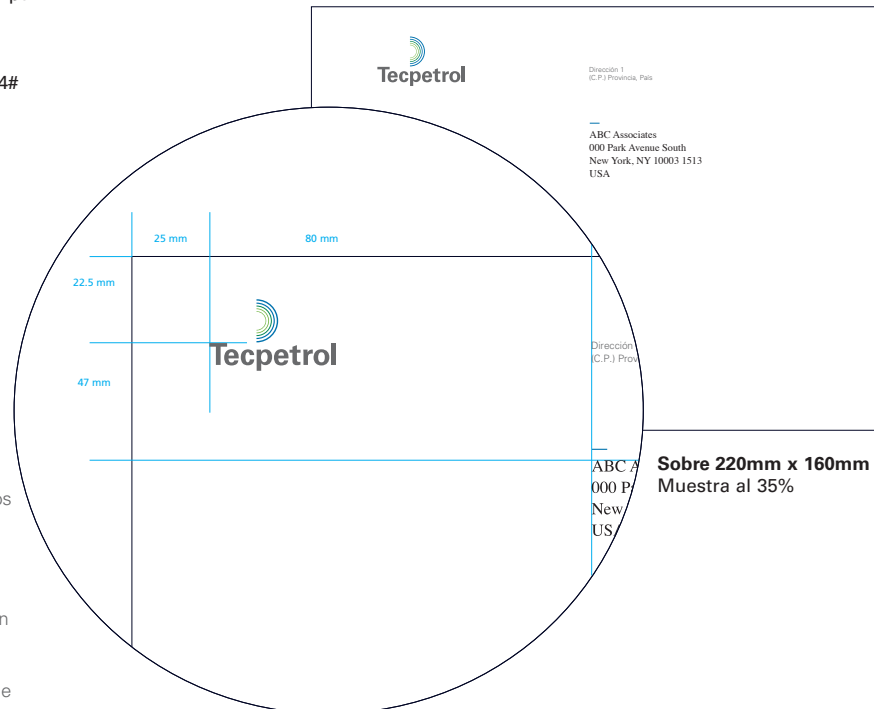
4#

Tecpetrol

Dirección 1
(C.P.) Provincia, País

ABC Associates
000 Park Avenue South
New York, NY 10003 1513
USA

25 mm
80 mm
22.5 mm
47 mm

Tecpetrol

Dirección
(C.P.) Prov

ABC A
000 P
New
US

Sobre 220mm x 160mm
Muestra al 35%

os

n

e